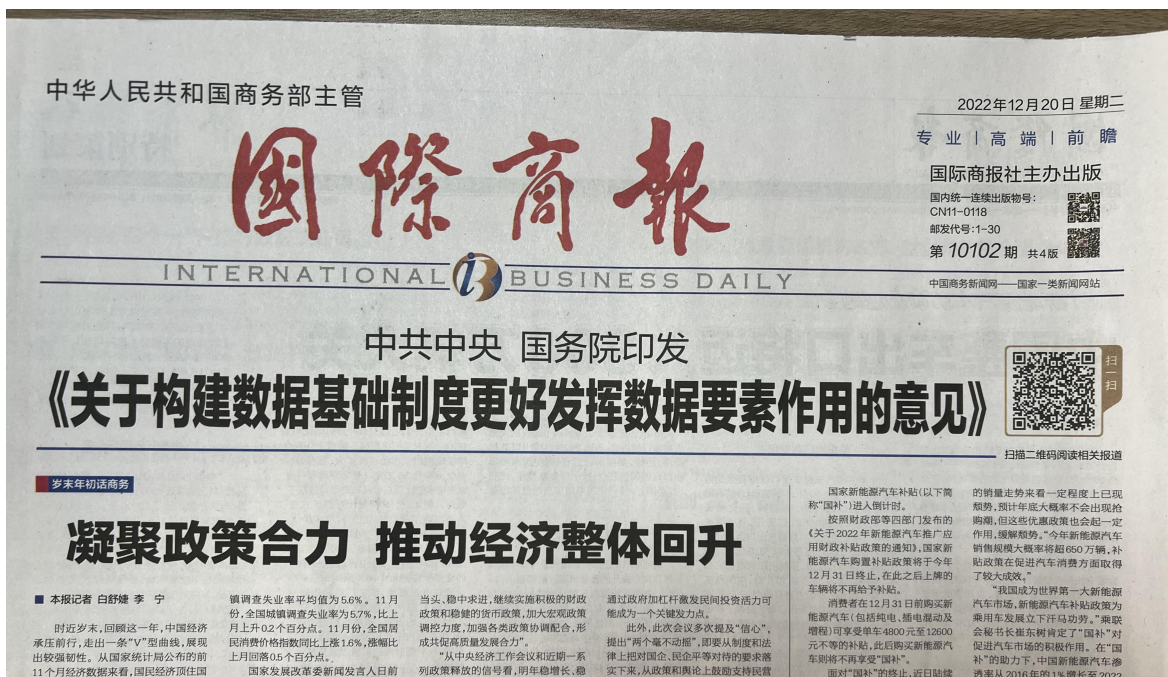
中华人民共和国商务部主管

国際商報

INTERNATIONAL BUSINESS DAILY

2022年12月20日 星期二

专业 | 高端 | 前瞻

国际商报社主办出版

国内统一连续出版物号：CN11-0118

邮发代号:1-30

第 10102 期 共4版

中国商务新闻网——国家一类新闻网站

中共中央 国务院印发

《关于构建数据基础制度更好发挥数据要素作用的意见》

扫一扫

扫描二维码阅读相关报道

岁末年初话商务

凝聚政策合力 推动经济整体回升

■ 本报记者 白舒婕 李 宁

时近岁末，回顾这一年，中国经济承压前行，走出一条"V"型曲线，展现出较强韧性。从国家统计局公布的前11个月经济数据来看，国民经济顶住国

镇调查失业率平均值为5.6%。11月份，全国城镇调查失业率为5.7%，比上月上升0.2个百分点。11月份，全国居民消费价格指数同比上涨1.6%，涨幅比上月回落0.5个百分点。

国家发展改革委新闻发言人日前

当头、稳中求进，继续实施积极的财政政策和稳健的货币政策，加大宏观政策调控力度，加强各类政策协调配合，形成共促高质量发展合力"。

"从中央经济工作会议和近期一系列政策释放的信号看，明年稳增长、稳

通过政府加杠杆撬动民间投资活力可能成为一个关键发力点。

此外，此次会议多次提及"信心"，提出"两个毫不动摇"，即要从制度和法律上把对国企、民企平等对待的要求落实下来，从政策和舆论上鼓励支持民营

国家新能源汽车补贴（以下简称"国补"）进入倒计时。

按照财政部等四部门发布的《关于2022年新能源汽车推广应用财政补贴政策的通知》，国家新能源汽车购置补贴政策将于今年12月31日终止，在此之后上牌的车辆将不再给予补贴。

消费者在12月31日前购买新能源汽车（包括纯电、插电混动及增程）可享受单车4800元至12600元不等的补贴，此后购买新能源汽车则将不再享受"国补"。

面对"国补"的终止，近日陆续

的销量走势来看一定程度上已现颓势，预计年底大概率不会出现抢购潮，但这些优惠政策也会起一定作用，缓解颓势。"今年新能源汽车销售规模大概率将超650万辆，补贴政策在促进汽车消费方面取得了较大成效。"

"我国成为世界第一大新能源汽车市场，新能源汽车补贴政策为乘用车发展立下汗马功劳。"乘联会秘书长崔东树肯定了"国补"对促进汽车市场的积极作用。在"国补"的助力下，中国新能源汽车渗透率从2016年的1%增长至2022